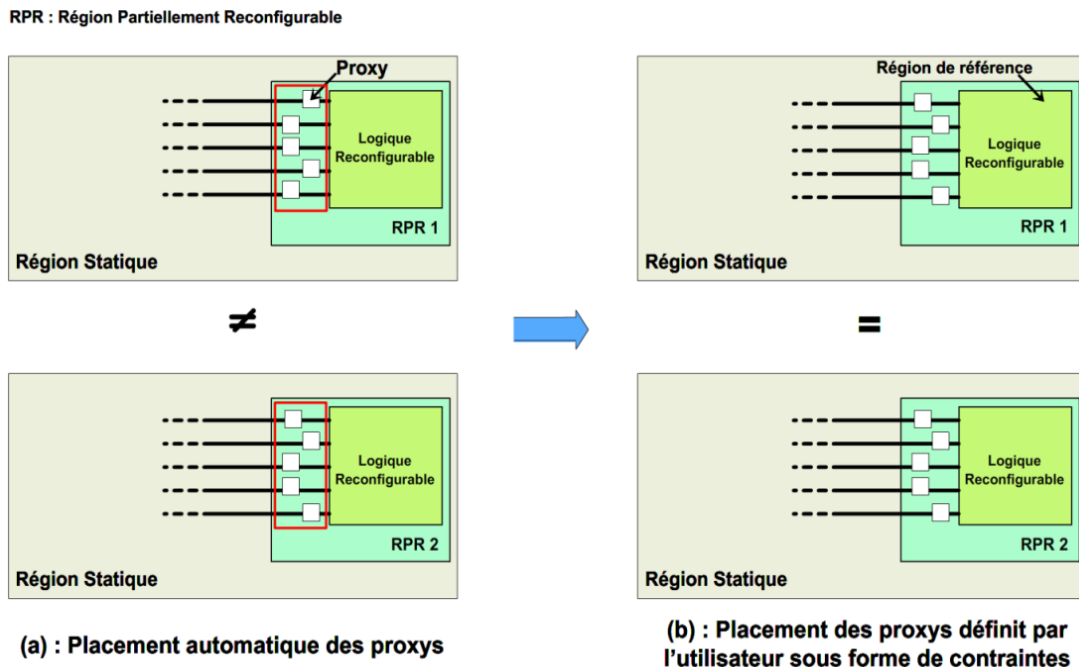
RPR : Région Partiellement Reconfigurable

Proxy

Logique Reconfigurable

RPR 1

Région Statique

$\neq$

Logique Reconfigurable

RPR 2

Région Statique

(a) : Placement automatique des proxys

Région de référence

Logique Reconfigurable

RPR 1

Région Statique

=

Logique Reconfigurable

RPR 2

Région Statique

(b) : Placement des proxys définit par l'utilisateur sous forme de contraintes